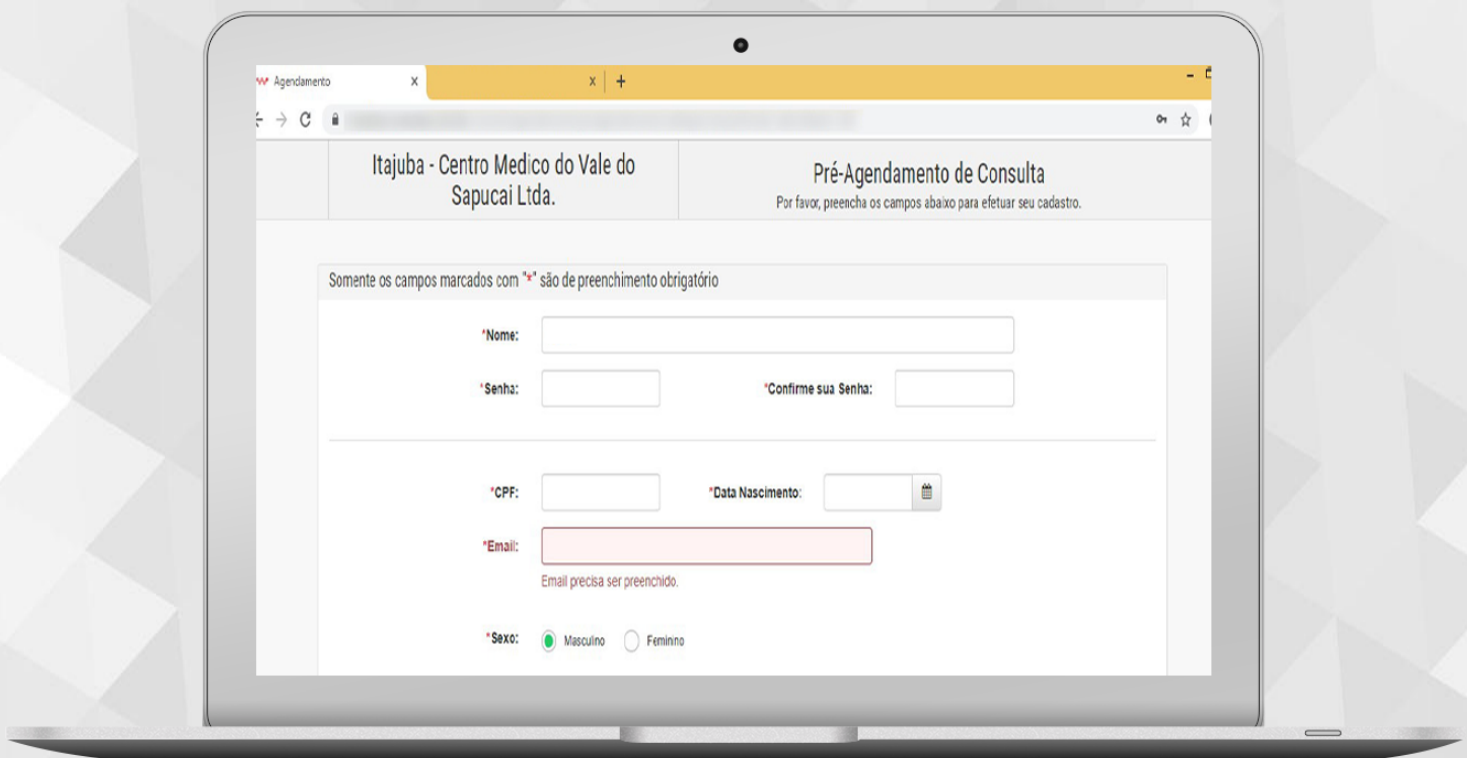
Agendamento ×

× +

Itajuba - Centro Medico do Vale do Sapucai Ltda.

Pré-Agendamento de Consulta
Por favor, preencha os campos abaixo para efetuar seu cadastro.

Somente os campos marcados com "*" são de preenchimento obrigatório

*Nome:

*Senha:

*Confirme sua Senha:

*CPF:

*Data Nascimento:

*Email:

Email precisa ser preenchido.

*Sexo: Masculino Feminino